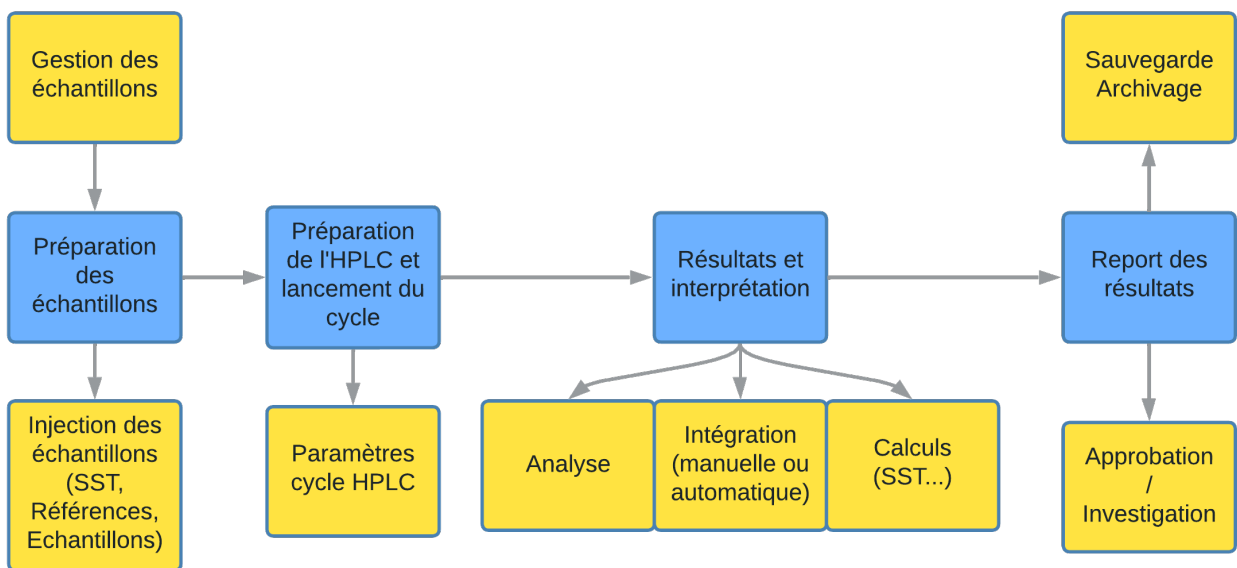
Gestion des échantillons

Préparation des échantillons

Injection des échantillons (SST, Références, Echantillons)

Préparation de l'HPLC et lancement du cycle

Paramètres cycle HPLC

Résultats et interprétation

Analyse

Intégration (manuelle ou automatique)

Calculs (SST...)

Sauvegarde Archivage

Report des résultats

Approbation / Investigation